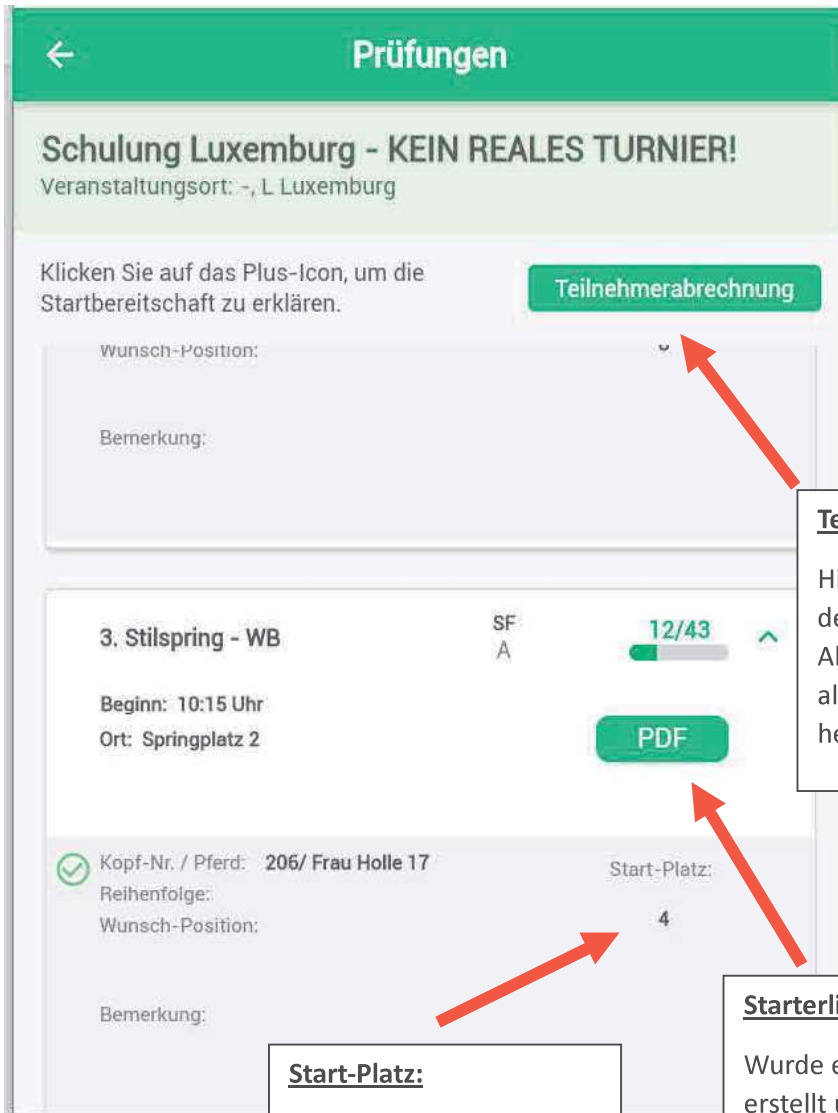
Prüfungen

Schulung Luxemburg - KEIN REALES TURNIER!
Veranstaltungsort: -, L Luxemburg

Klicken Sie auf das Plus-Icon, um die Startbereitschaft zu erklären.

Teilnehmerabrechnung

Wunsch-Position: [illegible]

Bemerkung:

Te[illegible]

Hi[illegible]
de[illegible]
Al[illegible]
al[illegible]
he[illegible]

3. Stilspring - WB

SF
A

12/43

Beginn: 10:15 Uhr
Ort: Springplatz 2

PDF

Kopf-Nr. / Pferd: 206/ Frau Holle 17
Reihenfolge:
Wunsch-Position:

Start-Platz:
4

Bemerkung:

Starterli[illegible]

Wurde e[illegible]
erstellt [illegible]

Start-Platz: